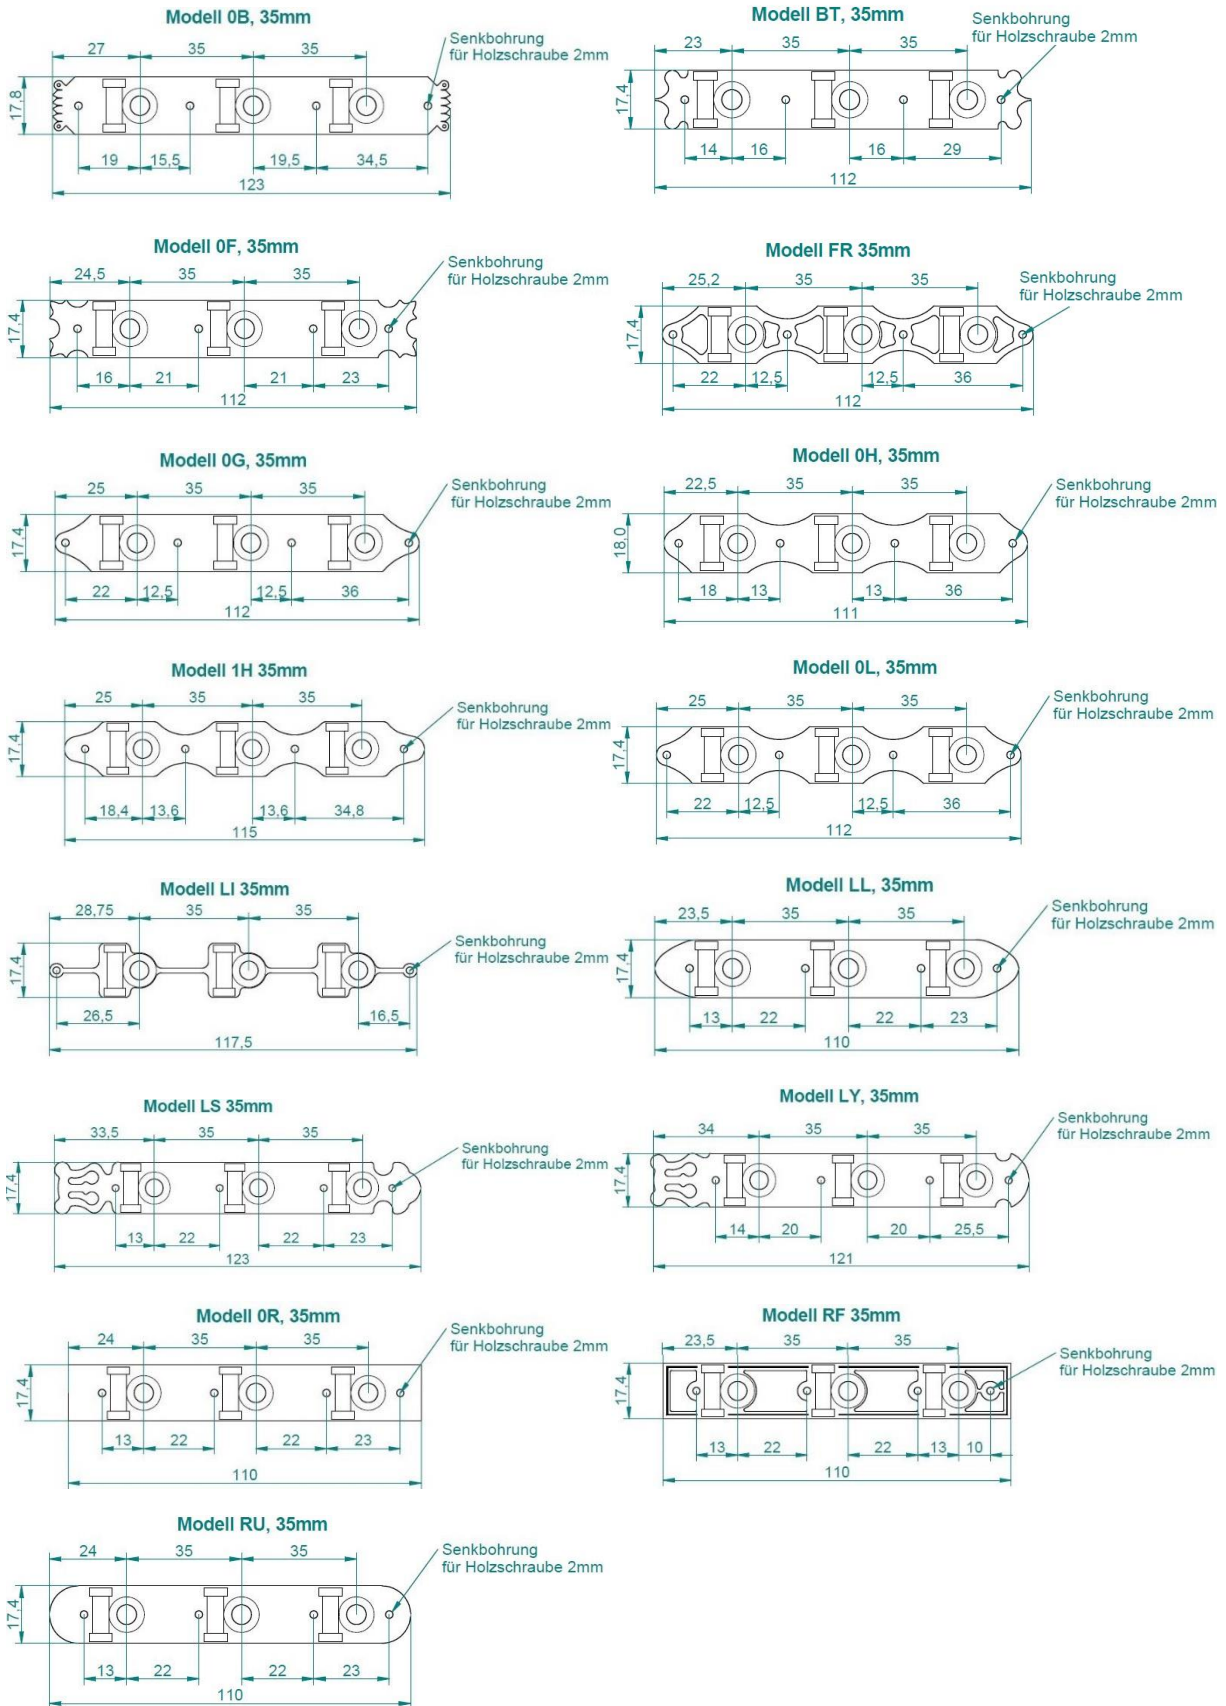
Modell 0B, 35mm

27 35 35

Senkbohrung für Holzschraube 2mm

17,8

19 15,5 19,5 34,5

123

Modell BT, 35mm

23 35 35

Senkbohrung für Holzschraube 2mm

17,4

14 16 16 29

112

Modell 0F, 35mm

24,5 35 35

Senkbohrung für Holzschraube 2mm

17,4

16 21 21 23

112

Modell FR 35mm

25,2 35 35

Senkbohrung für Holzschraube 2mm

17,4

22 12,5 12,5 36

112

Modell 0G, 35mm

25 35 35

Senkbohrung für Holzschraube 2mm

17,4

22 12,5 12,5 36

112

Modell 0H, 35mm

22,5 35 35

Senkbohrung für Holzschraube 2mm

18,0

18 13 13 36

111

Modell 1H 35mm

25 35 35

Senkbohrung für Holzschraube 2mm

17,4

18,4 13,6 13,6 34,8

115

Modell 0L, 35mm

25 35 35

Senkbohrung für Holzschraube 2mm

17,4

22 12,5 12,5 36

112

Modell LI 35mm

28,75 35 35

Senkbohrung für Holzschraube 2mm

17,4

26,5 16,5

117,5

Modell LL, 35mm

23,5 35 35

Senkbohrung für Holzschraube 2mm

17,4

13 22 22 23

110

Modell LS 35mm

33,5 35 35

Senkbohrung für Holzschraube 2mm

17,4

13 22 22 23

123

Modell LY, 35mm

34 35 35

Senkbohrung für Holzschraube 2mm

17,4

14 20 20 25,5

121

Modell 0R, 35mm

24 35 35

Senkbohrung für Holzschraube 2mm

17,4

13 22 22 23

110

Modell RF 35mm

23,5 35 35

Senkbohrung für Holzschraube 2mm

17,4

13 22 22 13 10

110

Modell RU, 35mm

24 35 35

Senkbohrung für Holzschraube 2mm

17,4

13 22 22 23

110